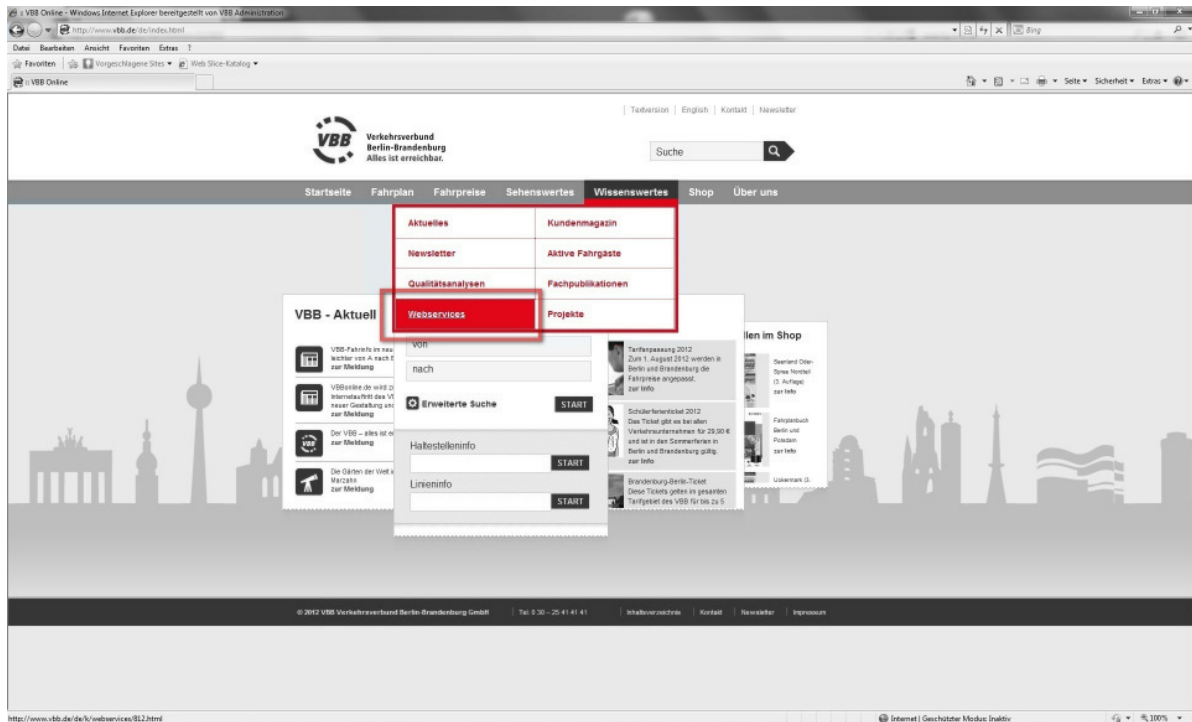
:: VBB Online - Windows Internet Explorer bereitgestellt von VBB Administration

http://www.vbb.de/de/index.html

Bing

Datei Bearbeiten Ansicht Favoriten Extras ?

Favoriten | Vorgeschlagene Sites ▾ Web Slice-Katalog ▾

:: VBB Online

Seite ▾ Sicherheit ▾ Extras ▾

| Textversion | English | Kontakt | Newsletter

VBB Verkehrsverbund Berlin-Brandenburg Alles ist erreichbar.

Suche

Startseite Fahrplan Fahrpreise Sehenswertes Wissenswertes Shop Über uns

| Aktuelles | Kundenmagazin |
|---|---|
| Newsletter | Aktive Fahrgäste |
| Qualitätsanalysen | Fachpublikationen |
| Webservices | Projekte |

VBB - Aktuell

VBB-Fahrinfo im neu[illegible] leichter von A nach B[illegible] zur Meldung

VBBonline.de wird z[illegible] Internetauftritt des V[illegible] neuer Gestaltung und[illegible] zur Meldung

Der VBB – alles ist e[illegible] zur Meldung

Die Gärten der Welt i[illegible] Marzahn zur Meldung

von

nach

Erweiterte Suche START

Haltestelleninfo START

Linieninfo START

Tarifanpassung 2012 Zum 1. August 2012 werden in Berlin und Brandenburg die Fahrpreise angepasst. zur Info

Schülerferienticket 2012 Das Ticket gilt wo bei allen Verkehrsunternehmen für 29,50 € und ist in den Sommerferien in Berlin und Brandenburg gültig. zur Info

Brandenburg-Berlin-Ticket Diese Tickets gelten im gesamten Tarifgebiet des VBB für bis zu 5

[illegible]llen im Shop

Seenland Oder-Spree Nordteil (3. Auflage) zur Info

Fahrplanbuch Berlin und Potsdam zur Info

Uckermark (3.

© 2012 VBB Verkehrsverbund Berlin-Brandenburg GmbH | Tel: 0 30 – 25 41 41 41 | Inhaltsverzeichnis | Kontakt | Newsletter | Impressum

http://www.vbb.de/de/k/webservices/812.html

Internet | Geschützter Modus: Inaktiv

100%